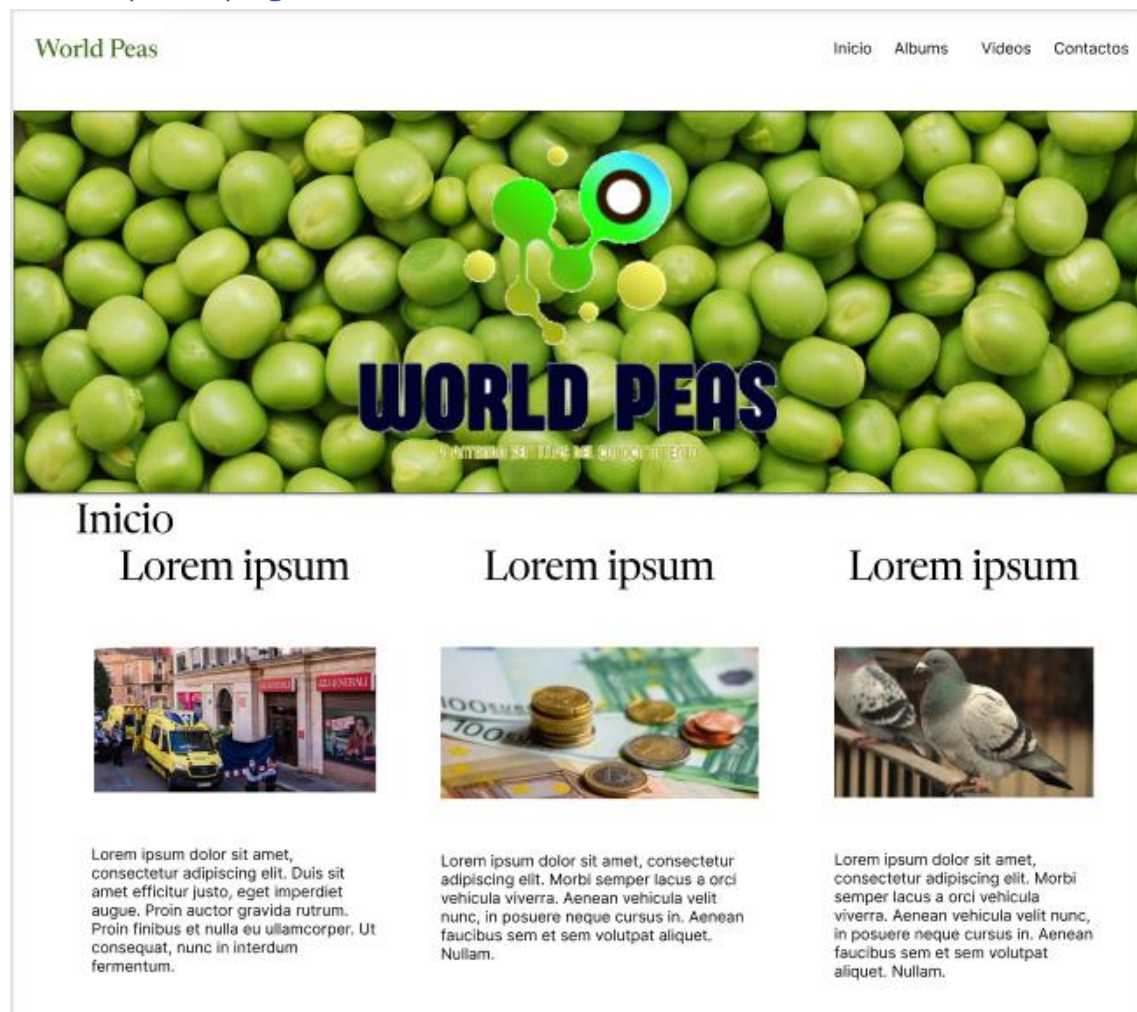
World Peas

Inicio Albums Videos Contactos

WORLD PEAS

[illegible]

Inicio

Lorem ipsum

Lorem ipsum

Lorem ipsum

Lorem ipsum dolor sit amet, consectetur adipiscing elit. Duis sit amet efficitur justo, eget imperdiet augue. Proin auctor gravida rutrum. Proin finibus et nulla eu ullamcorper. Ut consequat, nunc in interdum fermentum.

Lorem ipsum dolor sit amet, consectetur adipiscing elit. Morbi semper lacus a orci vehicula viverra. Aenean vehicula velit nunc, in posuere neque cursus in. Aenean faucibus sem et sem volutpat aliquet. Nullam.

Lorem ipsum dolor sit amet, consectetur adipiscing elit. Morbi semper lacus a orci vehicula viverra. Aenean vehicula velit nunc, in posuere neque cursus in. Aenean faucibus sem et sem volutpat aliquet. Nullam.